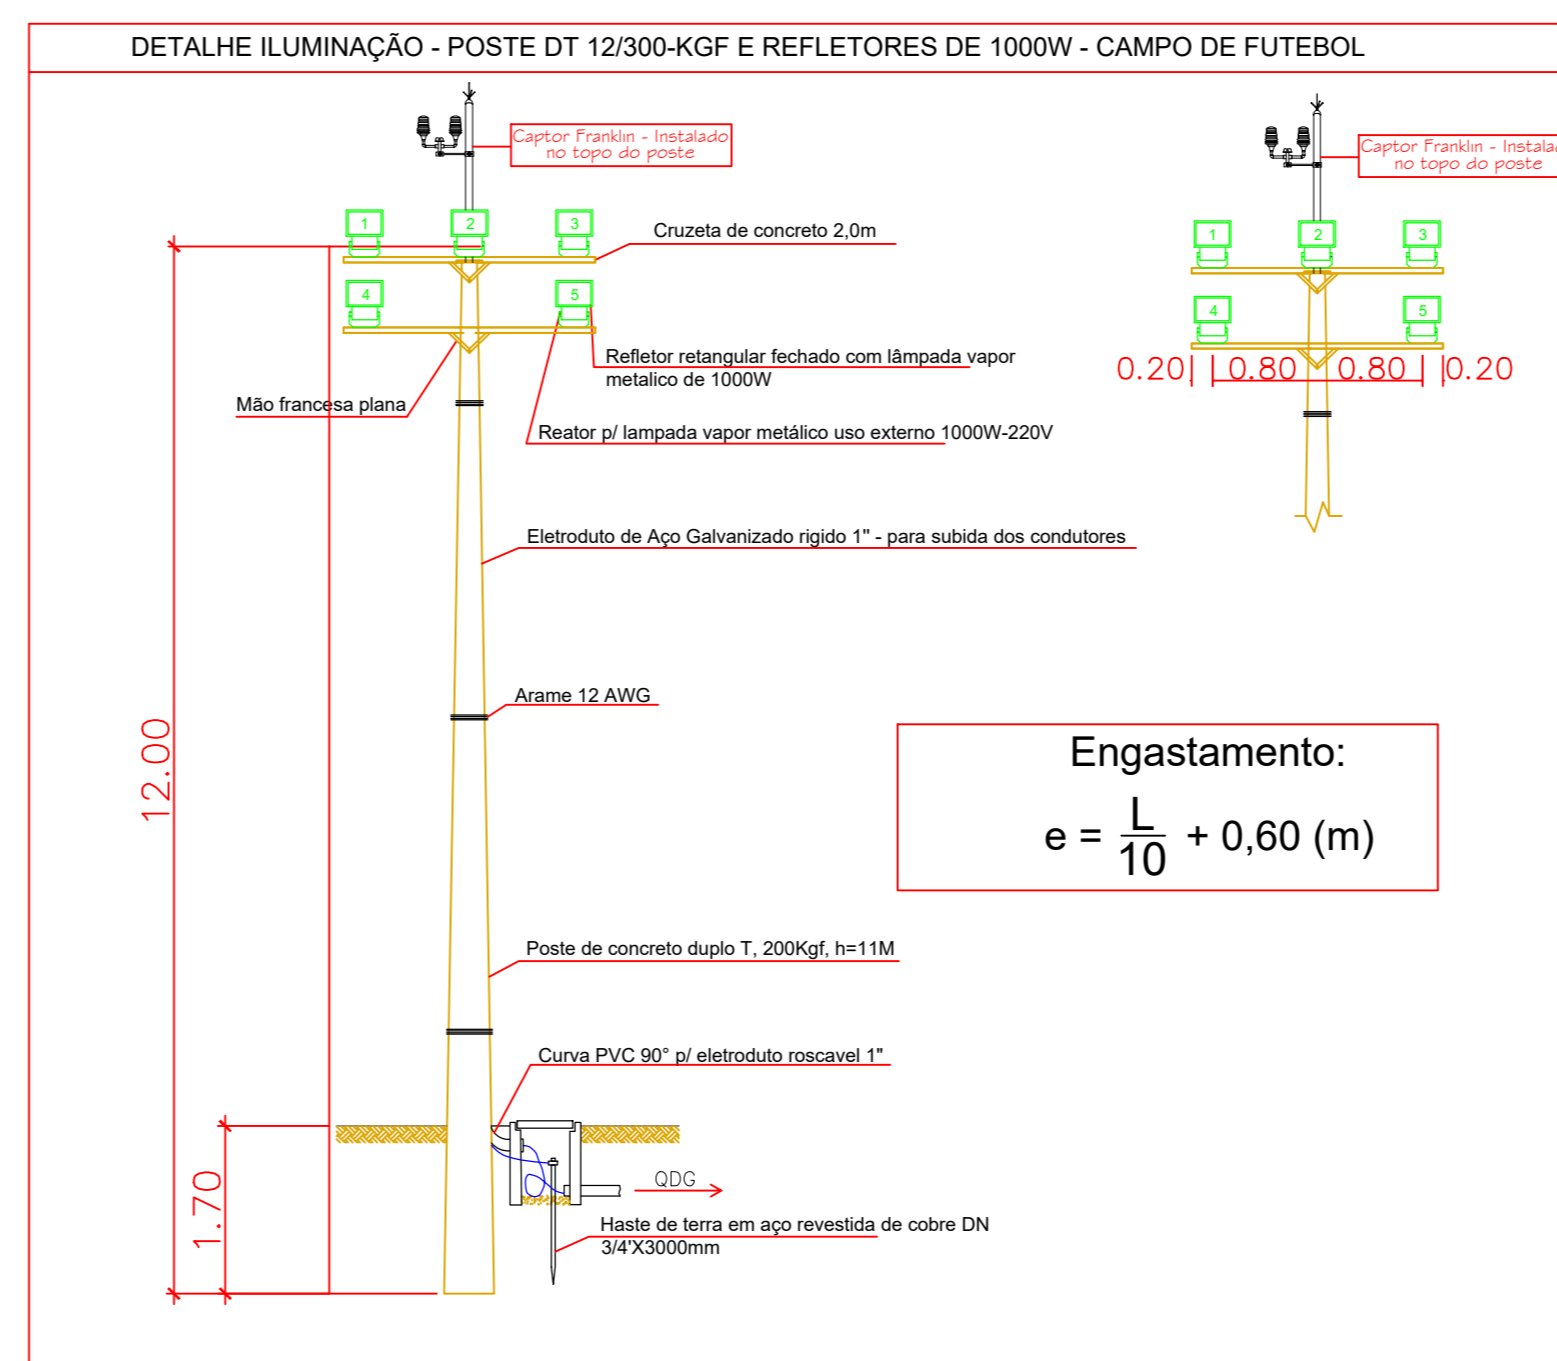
DETALHE ILUMINAÇÃO - POSTE DT 12/300-KGF E REFLETORES DE 1000W - CAMPO DE FUTEBOL

Captor Franklin - Instalado no topo do poste

1 2 3

Cruzeta de concreto 2,0m

4 5

Refletor retangular fechado com lâmpada vapor metalico de 1000W

Mão francesa plana

Reator p/ lampada vapor metálico uso externo 1000W-220V

Eletroduto de Aço Galvanizado rigido 1" - para subida dos condutores

Arame 12 AWG

12.00

Poste de concreto duplo T, 200Kgf, h=11M

Curva PVC 90° p/ eletroduto roscavel 1"

QDG

1.70

Haste de terra em aço revestida de cobre DN 3/4'X3000mm

Captor Franklin - Instala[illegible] no topo do poste

1 2 3

4 5

0.20 0.80 0.80 0.20

Engastamento:

$e = \frac{L}{10} + 0,60$ (m)